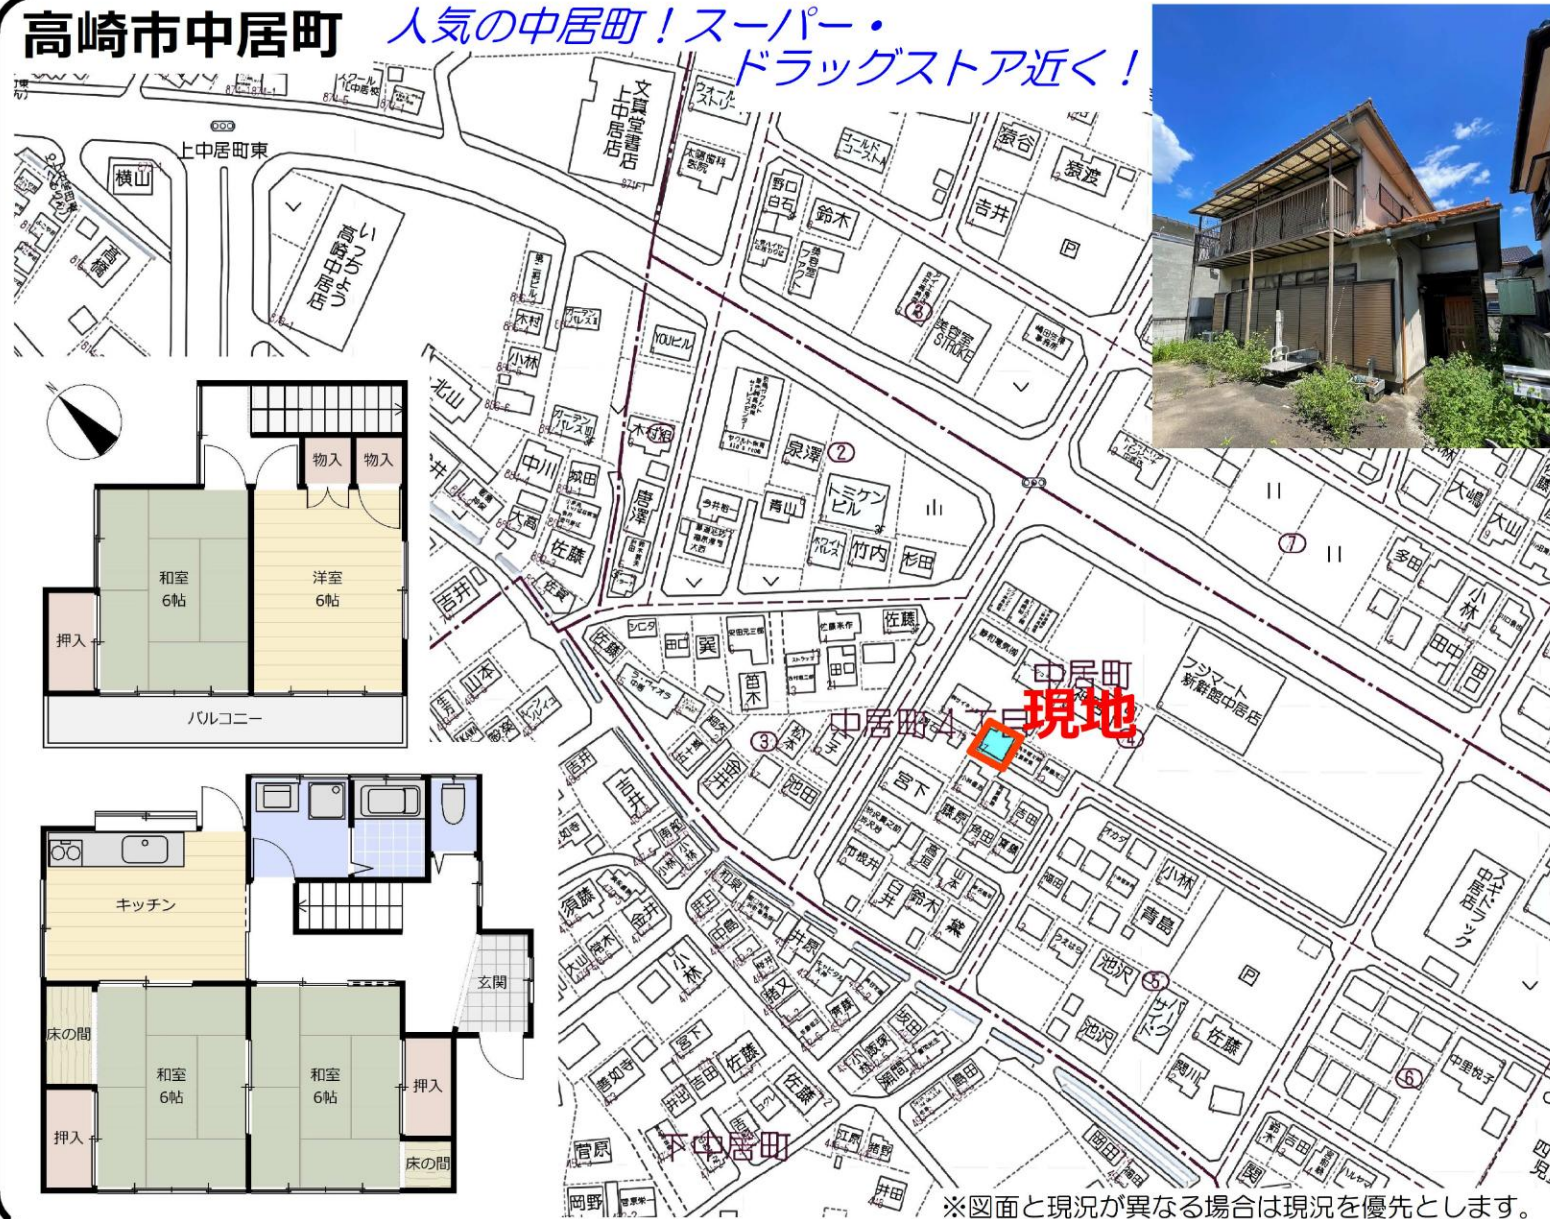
高崎市中居町

人気の中居町！スーパー・ドラッグストア近く！

上中居町東

横山

いっちょう高崎中居店

文真堂書店上中居店

ウォールストリート

ゴールドコースト

野口

白石

鈴木

吉井

猿谷

猿渡

木村

小林

YOUビル

北山

中川

木村

泉澤②

青山

トミケンビル

竹内

杉田

唐澤

佐藤

吉井

山本

佐藤

③

松本

池田

中居町

現地

中居町４丁目

④

フジマート新鮮館中居店

⑦

多田

大嶋

大山

小林

田中

宮下

吉田

小林

青島

池沢⑤

池沢

佐藤

スギドラッグ中居店

⑥

中里悦子

小林

金井

宮下

吉田

佐藤

佐藤

高橋

菅原

岡野

下中居町

岡田

四見

物入

物入

和室
6帖

洋室
6帖

押入

バルコニー

キッチン

玄関

床の間

和室
6帖

和室
6帖

押入

押入

床の間

※図面と現況が異なる場合は現況を優先とします。